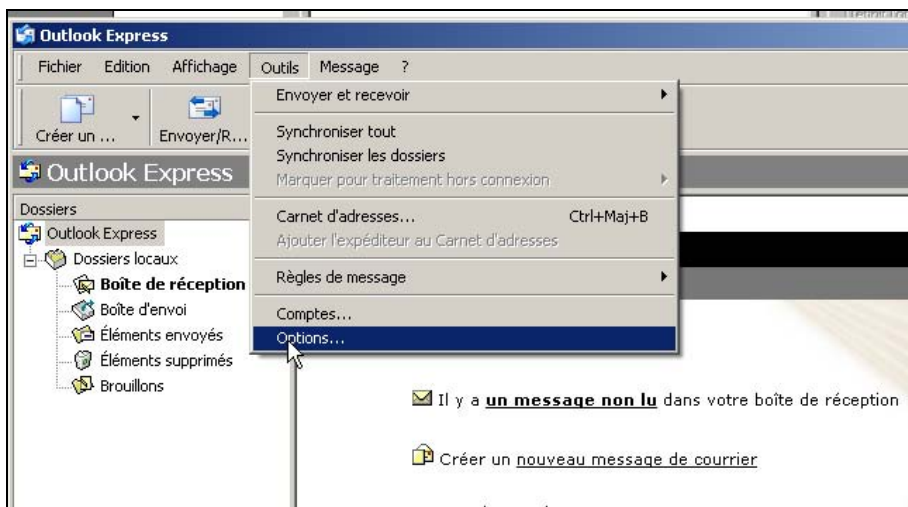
Outlook Express

Fichier Edition Affichage Outils Message ?

Créer un ... Envoyer/R...

Outlook Express

Dossiers
Outlook Express
Dossiers locaux
Boîte de réception
Boîte d'envoi
Éléments envoyés
Éléments supprimés
Brouillons

Envoyer et recevoir
Synchroniser tout
Synchroniser les dossiers
Marquer pour traitement hors connexion
Carnet d'adresses... Ctrl+Maj+B
Ajouter l'expéditeur au Carnet d'adresses
Règles de message
Comptes...
Options...

Il y a un message non lu dans votre boîte de réception

Créer un nouveau message de courrier